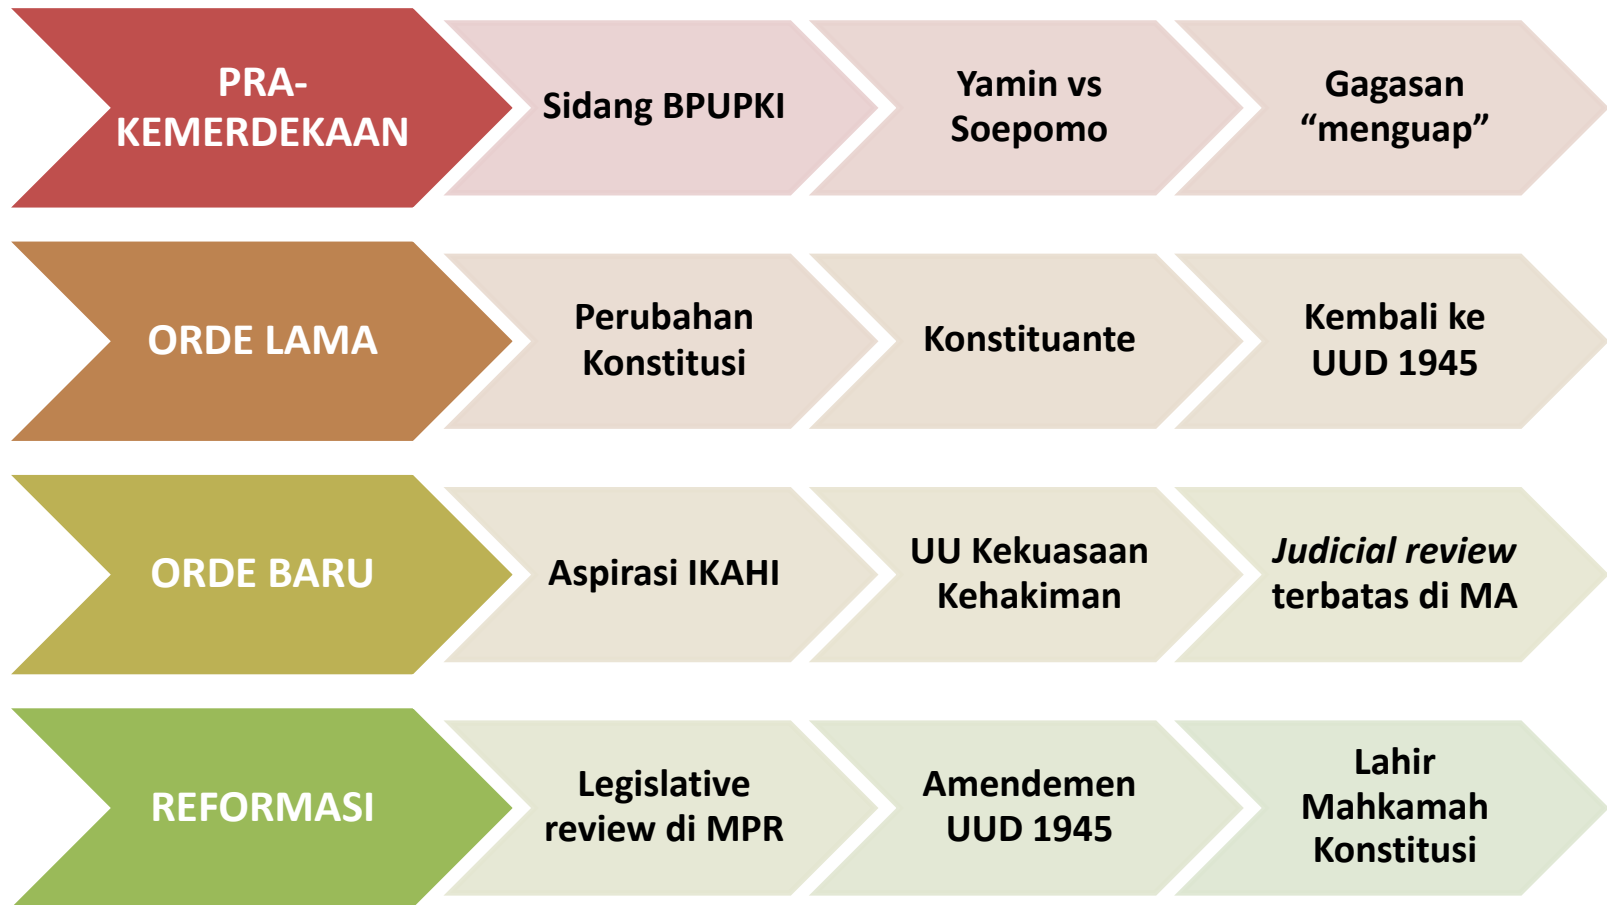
PRA-KEMERDEKAAN

Sidang BPUPKI

Yamin vs Soepomo

Gagasan “menguap”

ORDE LAMA

Perubahan Konstitusi

Konstituante

Kembali ke UUD 1945

ORDE BARU

Aspirasi IKAHI

UU Kekuasaan Kehakiman

*Judicial review* terbatas di MA

REFORMASI

Legislative review di MPR

Amendemen UUD 1945

Lahir Mahkamah Konstitusi